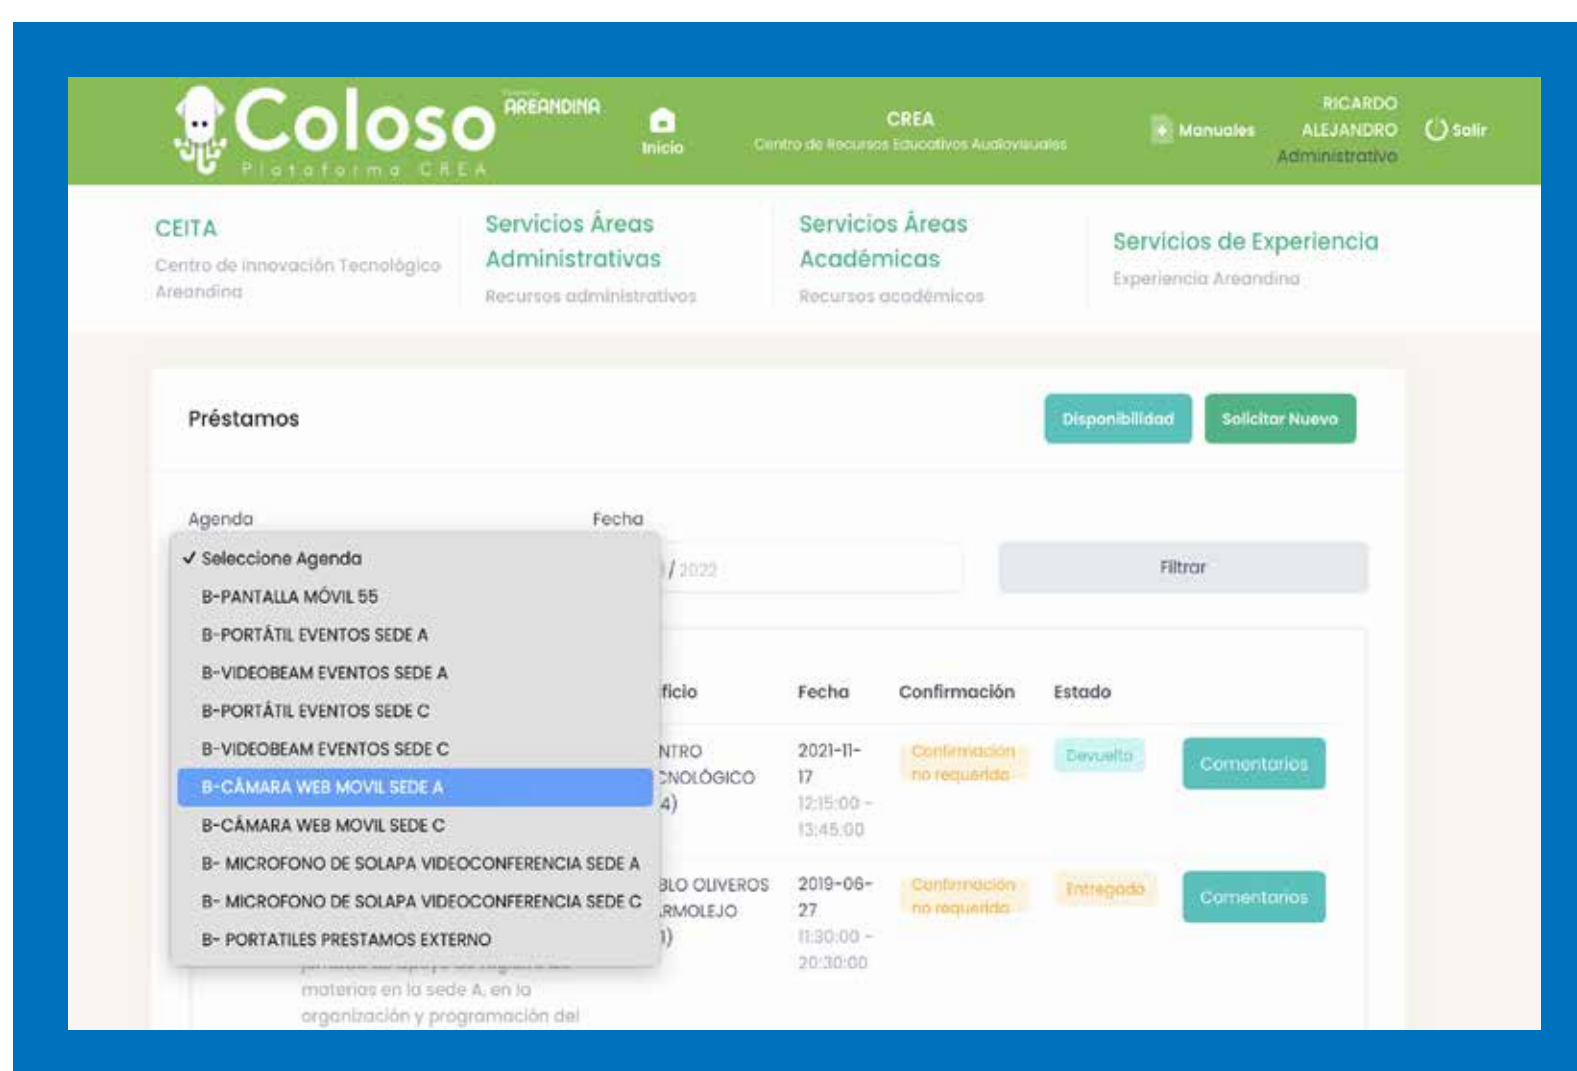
Coloso AREANDINA
Plataforma CREA

Inicio

CREA
Centro de Recursos Educativos Audiovisuales

Manuales

RICARDO ALEJANDRO
Administrativo

Salir

CEITA
Centro de Innovación Tecnológico Areandina

Servicios Áreas Administrativas
Recursos administrativos

Servicios Áreas Académicas
Recursos académicos

Servicios de Experiencia
Experiencia Areandina

Préstamos

Disponibilidad

Solicitar Nuevo

Agenda

Fecha

✓ Seleccione Agenda
B-PANTALLA MÓVIL 55
B-PORTÁTIL EVENTOS SEDE A
B-VIDEOBEAM EVENTOS SEDE A
B-PORTÁTIL EVENTOS SEDE C
B-VIDEOBEAM EVENTOS SEDE C
B-CÁMARA WEB MOVIL SEDE A
B-CÁMARA WEB MOVIL SEDE C
B- MICROFONO DE SOLAPA VIDEOCONFERENCIA SEDE A
B- MICROFONO DE SOLAPA VIDEOCONFERENCIA SEDE C
B- PORTATILES PRESTAMOS EXTERNO

/ 2022

Filtrar

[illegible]ficio | Fecha | Confirmación | Estado |
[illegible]NTRO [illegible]CNOLÓGICO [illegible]4) | 2021-11-17 12:15:00 - 13:45:00 | Confirmación no requerida | Devuelto | Comentarios
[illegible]BLO OLIVEROS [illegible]RMOLEJO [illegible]1) | 2019-06-27 11:30:00 - 20:30:00 | Confirmación no requerida | Entregado | Comentarios

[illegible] materias en la sede A, en la organización y programación del